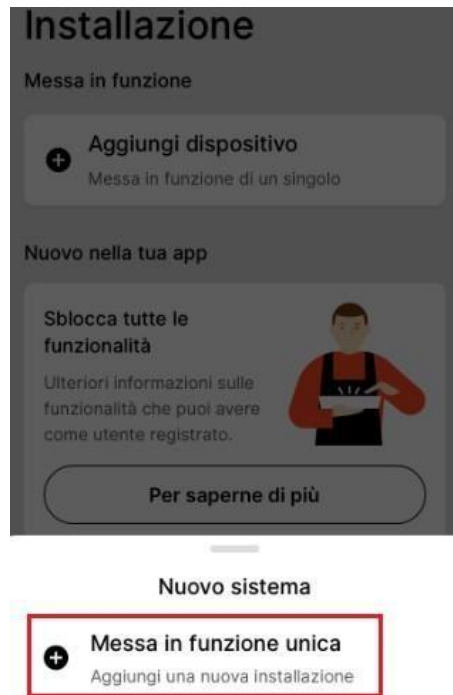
Installazione

Messa in funzione

Aggiungi dispositivo
Messa in funzione di un singolo

Nuovo nella tua app

Sblocca tutte le funzionalità
Ulteriori informazioni sulle funzionalità che puoi avere come utente registrato.

Per saperne di più

Nuovo sistema

Messa in funzione unica
Aggiungi una nuova installazione